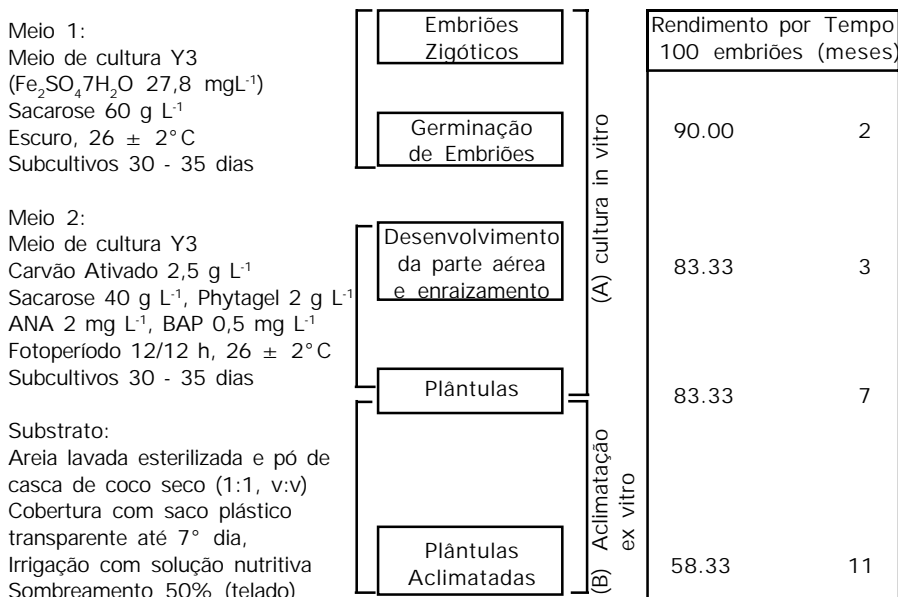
Meio 1:
Meio de cultura Y3
($Fe_2SO_47H_2O$ 27,8 mgL$^{-1}$)
Sacarose 60 g L$^{-1}$
Escuro, 26 $\pm$ 2°C
Subcultivos 30 - 35 dias

Meio 2:
Meio de cultura Y3
Carvão Ativado 2,5 g L$^{-1}$
Sacarose 40 g L$^{-1}$, Phytagel 2 g L$^{-1}$
ANA 2 mg L$^{-1}$, BAP 0,5 mg L$^{-1}$
Fotoperíodo 12/12 h, 26 $\pm$ 2°C
Subcultivos 30 - 35 dias

Substrato:
Areia lavada esterilizada e pó de casca de coco seco (1:1, v:v)
Cobertura com saco plástico transparente até 7° dia,
Irrigação com solução nutritiva
Sombreamento 50% (telado)

Embriões Zigóticos

Germinação de Embriões

Desenvolvimento da parte aérea e enraizamento

Plântulas

Plântulas Aclimatadas

(A) cultura in vitro

(B) Aclimatação ex vitro

| Rendimento por 100 embriões | Tempo (meses) |
|---|---|
| 90.00 | 2 |
| 83.33 | 3 |
| 83.33 | 7 |
| 58.33 | 11 |